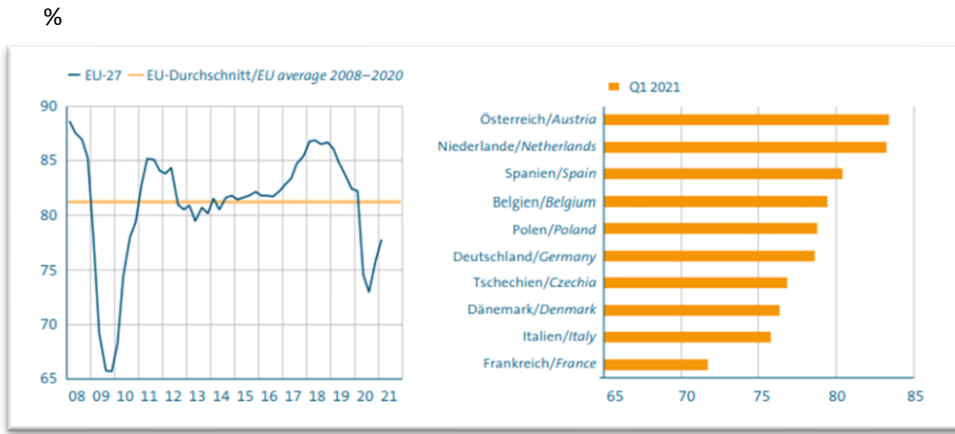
%

EU-27
EU-Durchschnitt/*EU average 2008–2020*

90
85
80
75
70
65

08 09 10 11 12 13 14 15 16 17 18 19 20 21

Q1 2021

Österreich/*Austria*
Niederlande/*Netherlands*
Spanien/*Spain*
Belgien/*Belgium*
Polen/*Poland*
Deutschland/*Germany*
Tschechien/*Czechia*
Dänemark/*Denmark*
Italien/*Italy*
Frankreich/*France*

65 70 75 80 85